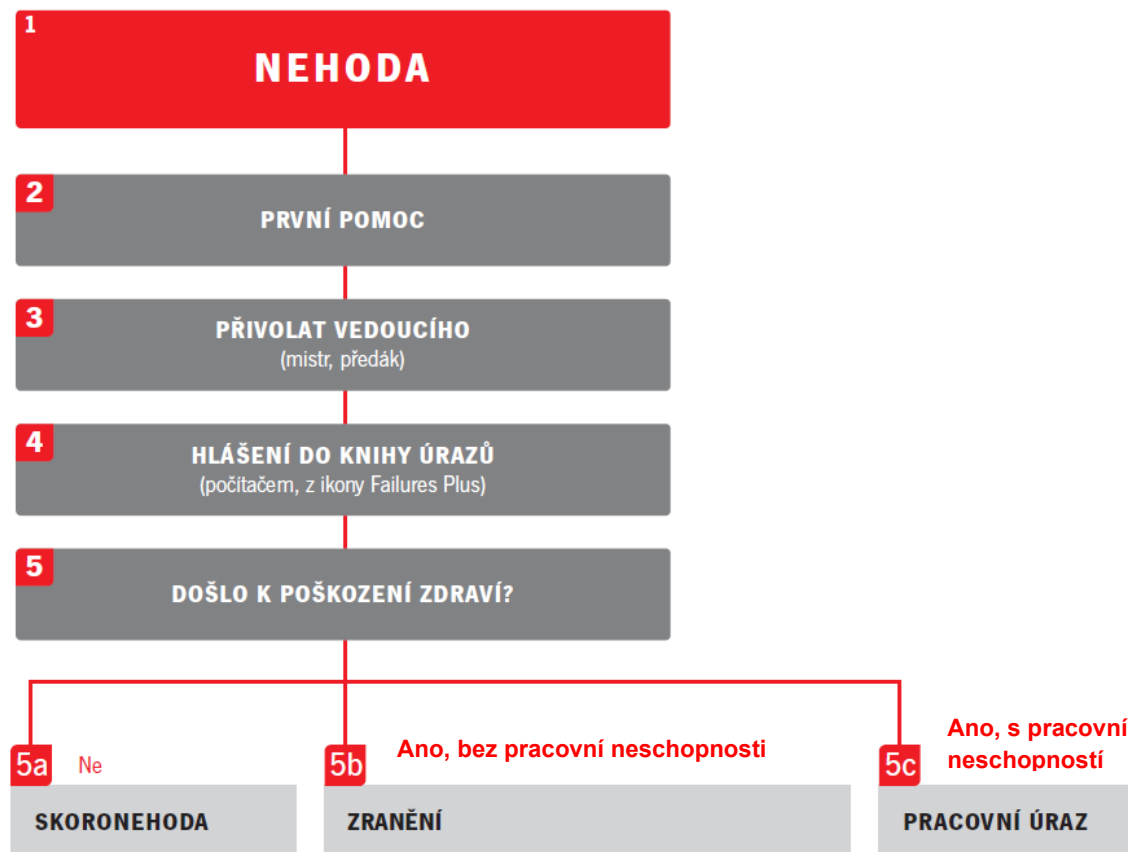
1
NEHODA

2
PRVNÍ POMOC

3
PŘIVOLAT VEDOUCÍHO
(mistr, předák)

4
HLÁŠENÍ DO KNIHY ÚRAZŮ
(počítačem, z ikony Failures Plus)

5
DOŠLO K POŠKOZENÍ ZDRAVÍ?

5a Ne
SKORONEHODA

5b Ano, bez pracovní neschopnosti
ZRANĚNÍ

5c Ano, s pracovní neschopností
PRACOVNÍ ÚRAZ